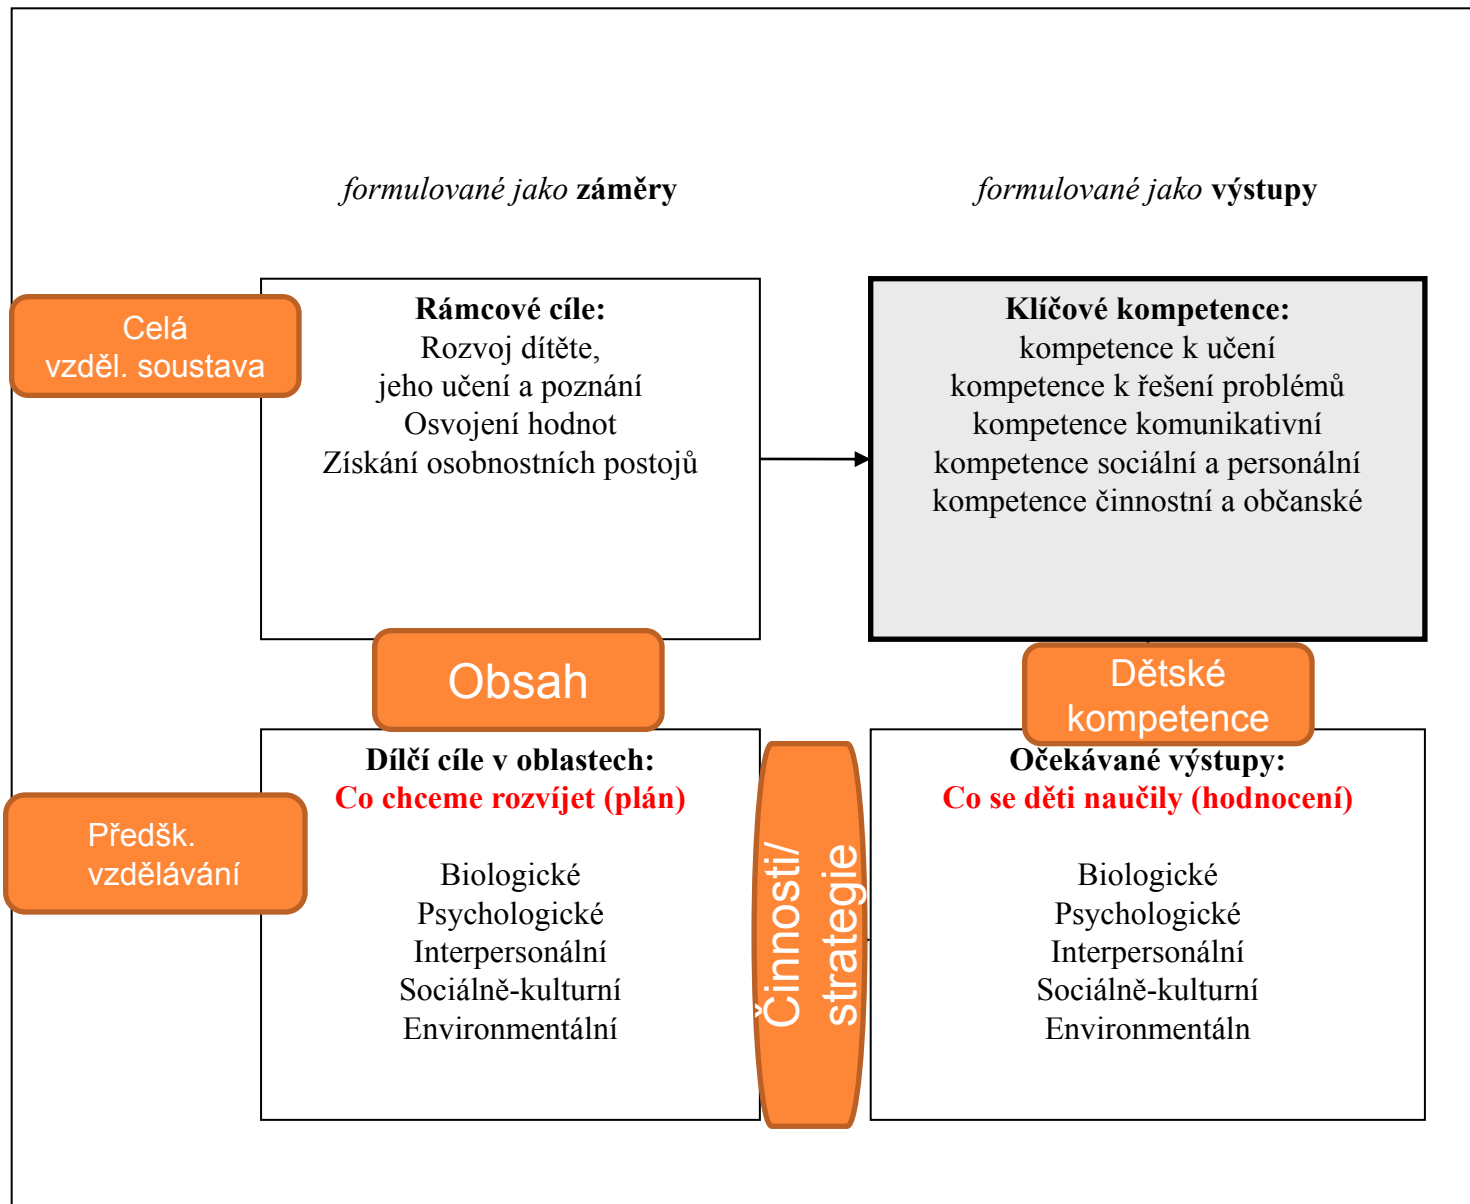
*formulované jako* **záměry**

*formulované jako* **výstupy**

Celá vzděl. soustava

**Rámcové cíle:**
Rozvoj dítěte,
jeho učení a poznání
Osvojení hodnot
Získání osobnostních postojů

**Klíčové kompetence:**
kompetence k učení
kompetence k řešení problémů
kompetence komunikativní
kompetence sociální a personální
kompetence činnostní a občanské

Obsah

Dětské kompetence

Předšk. vzdělávání

**Dílčí cíle v oblastech:**
**Co chceme rozvíjet (plán)**

Biologické
Psychologické
Interpersonální
Sociálně-kulturní
Environmentální

Činnosti/ strategie

**Očekávané výstupy:**
**Co se děti naučily (hodnocení)**

Biologické
Psychologické
Interpersonální
Sociálně-kulturní
Environmentáln